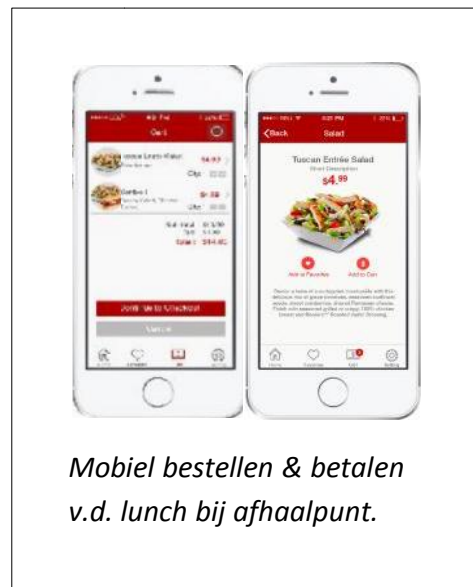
Cart

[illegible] $4.99

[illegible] $9.99

Qty

Sub Total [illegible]
Tax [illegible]
Total: $14.45

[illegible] to Checkout

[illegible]

Back Salad

Tuscan Entrée Salad
Short Description
$4.99

Add to Favorites Add to Cart

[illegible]

Home Favorites Cart Settings

Mobiel bestellen & betalen v.d. lunch bij afhaalpunt.